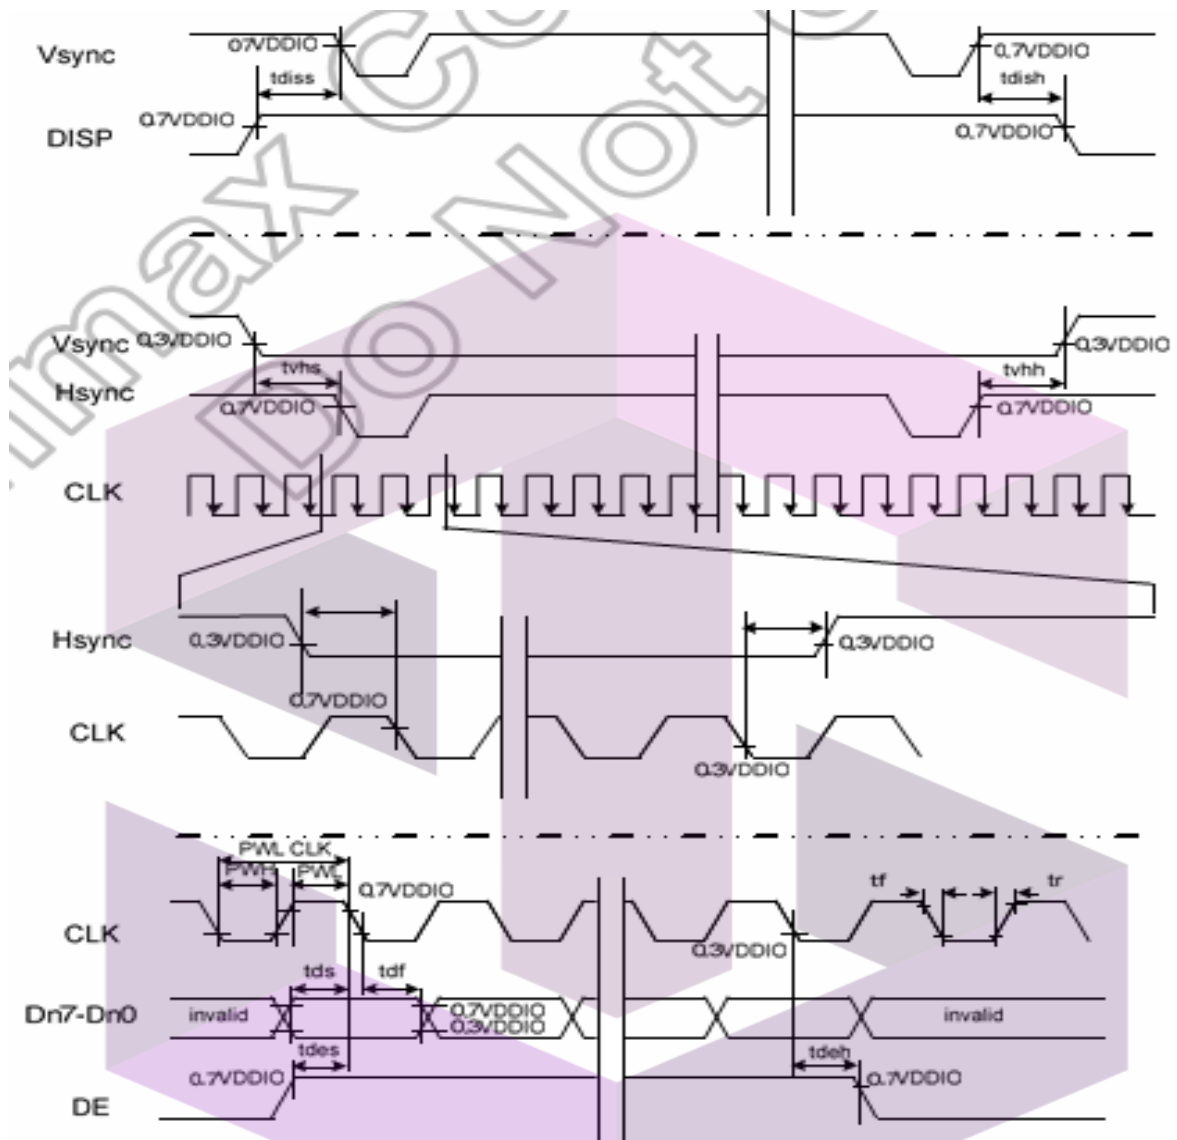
Vsync
0.7VDDIO
tdiss
0.7VDDIO
tdish
DISP
0.7VDDIO
0.7VDDIO

Vsync
0.3VDDIO
0.3VDDIO
tvhs
tvhh
Hsync
0.7VDDIO
0.7VDDIO
CLK

Hsync
0.3VDDIO
0.3VDDIO
0.7VDDIO
CLK
0.3VDDIO

PWL CLK
PWH
PWL
0.7VDDIO
tf
tr
CLK
0.3VDDIO
tds
tdf
Dn7-Dn0
invalid
0.7VDDIO
0.3VDDIO
invalid
tdes
tdeh
0.7VDDIO
0.7VDDIO
DE

Himax Co Do Not